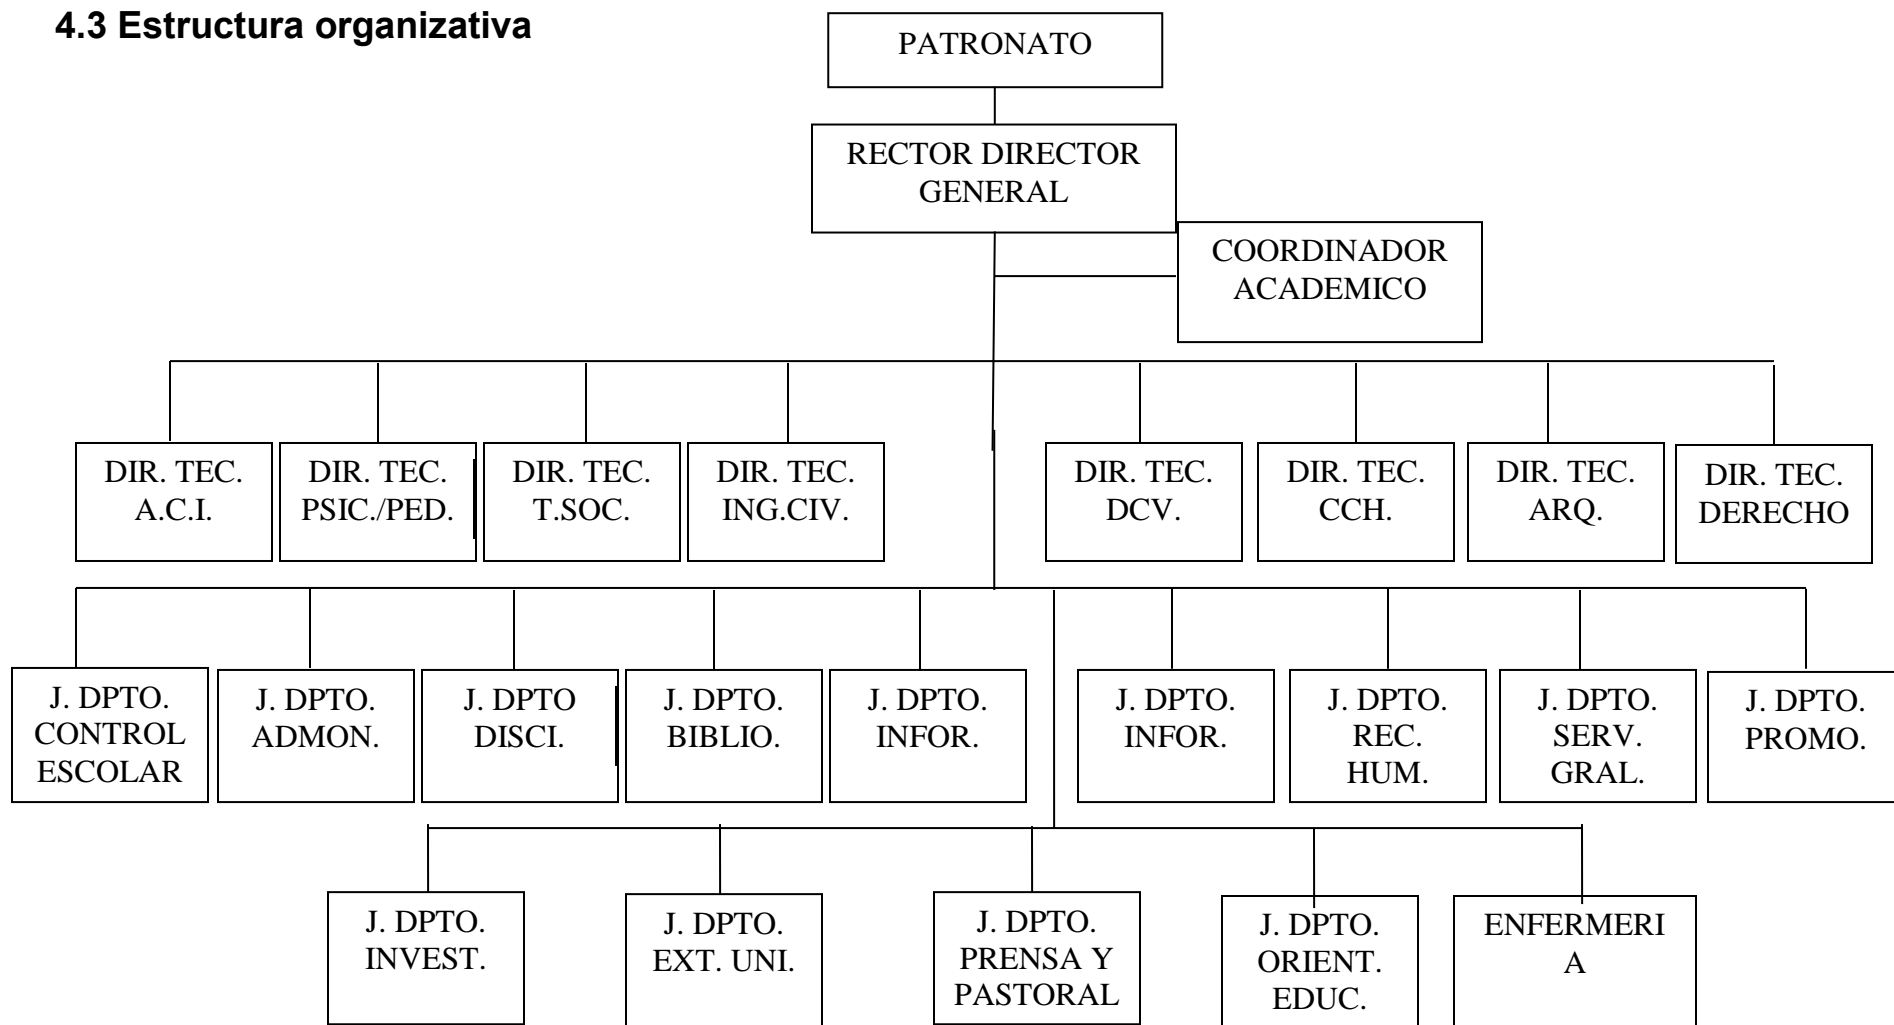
4.3 Estructura organizativa

PATRONATO

RECTOR DIRECTOR GENERAL

COORDINADOR ACADEMICO

DIR. TEC. A.C.I.

DIR. TEC. PSIC./PED.

DIR. TEC. T.SOC.

DIR. TEC. ING.CIV.

DIR. TEC. DCV.

DIR. TEC. CCH.

DIR. TEC. ARQ.

DIR. TEC. DERECHO

J. DPTO. CONTROL ESCOLAR

J. DPTO. ADMON.

J. DPTO DISCI.

J. DPTO. BIBLIO.

J. DPTO. INFOR.

J. DPTO. INFOR.

J. DPTO. REC. HUM.

J. DPTO. SERV. GRAL.

J. DPTO. PROMO.

J. DPTO. INVEST.

J. DPTO. EXT. UNI.

J. DPTO. PRENSA Y PASTORAL

J. DPTO. ORIENT. EDUC.

ENFERMERI A